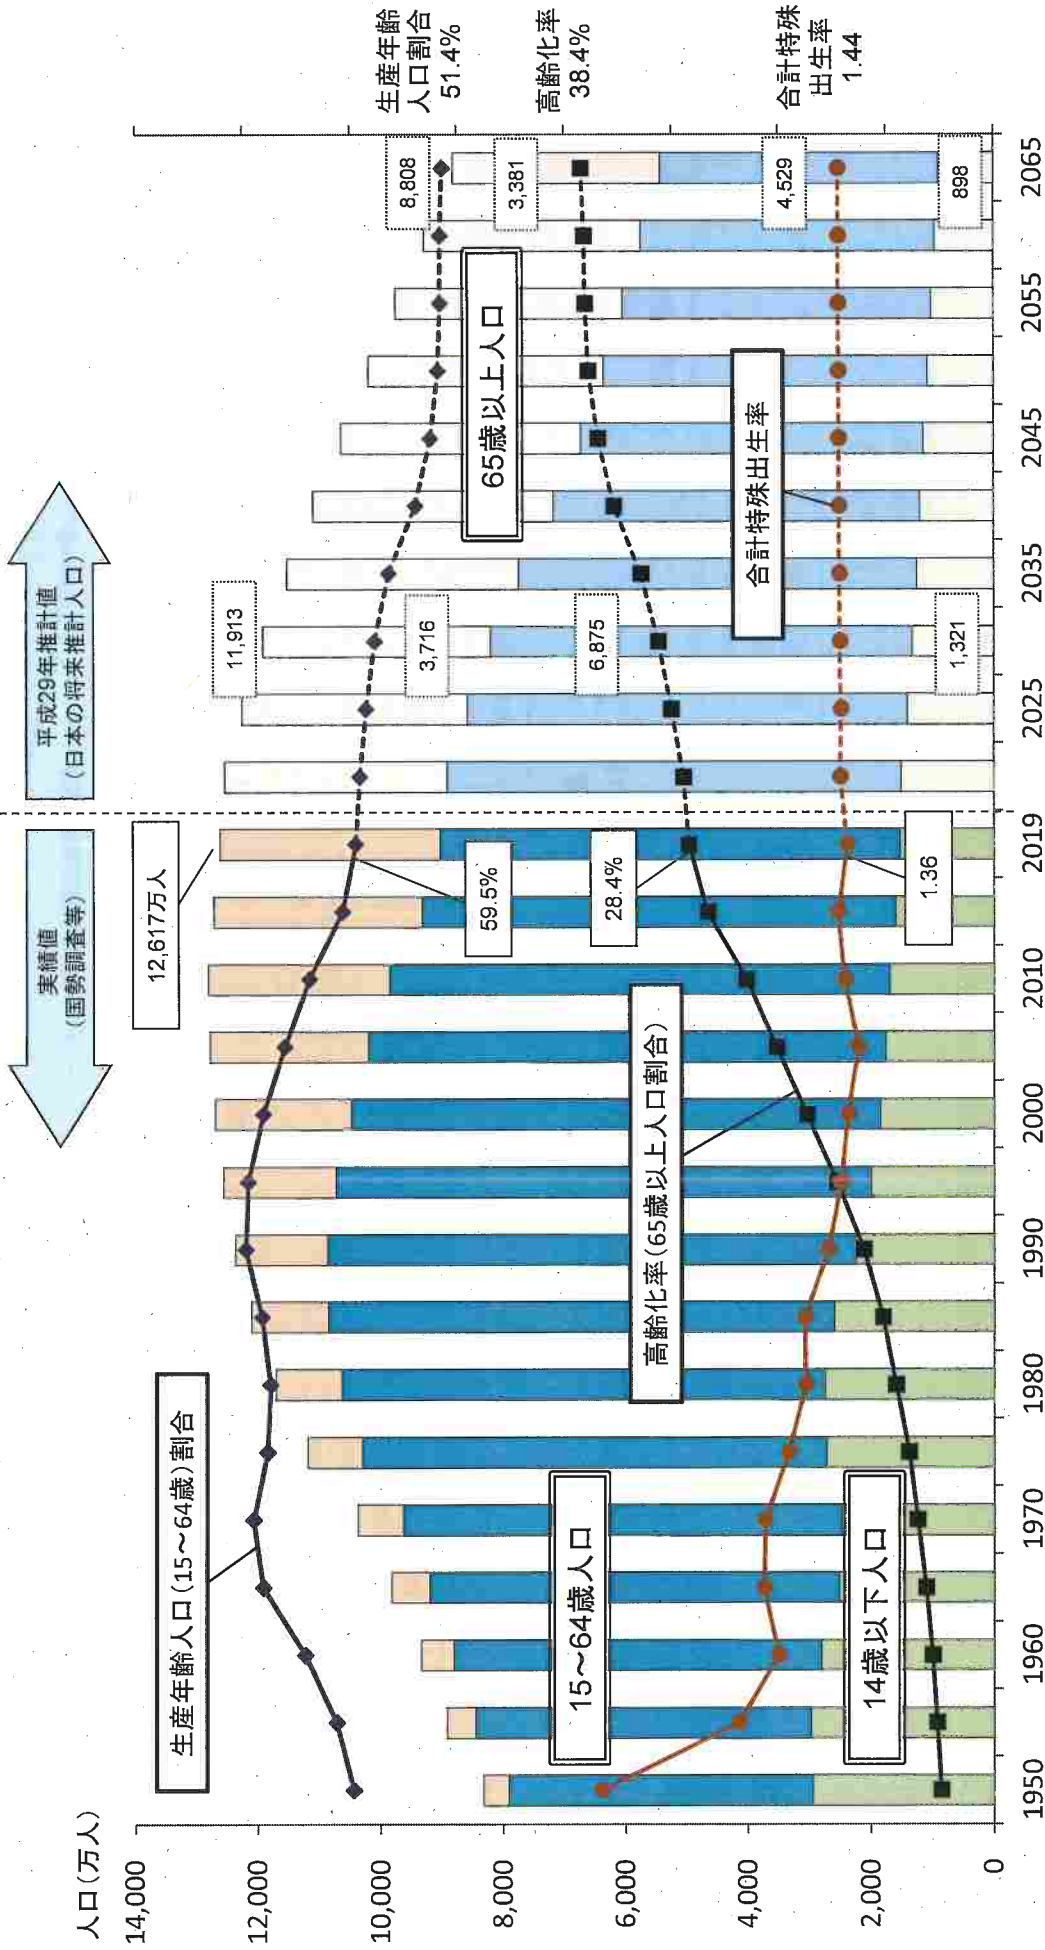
人口(万人)
14,000
12,000
10,000
8,000
6,000
4,000
2,000
0

1950
1960
1970
1980
1990
2000
2010
2019
2025
2035
2045
2055
2065

実績値
(国勢調査等)

平成29年推計値
(日本の将来推計人口)

生産年齢人口(15~64歳)割合
15~64歳人口
14歳以下人口
高齢化率(65歳以上人口割合)
12,617万人
59.5%
28.4%
1.36
11,913
3,716
6,875
1,321
65歳以上人口
合計特殊出生率
8,808
3,381
4,529
898

生産年齢人口割合
51.4%
高齢化率
38.4%
合計特殊出生率
1.44